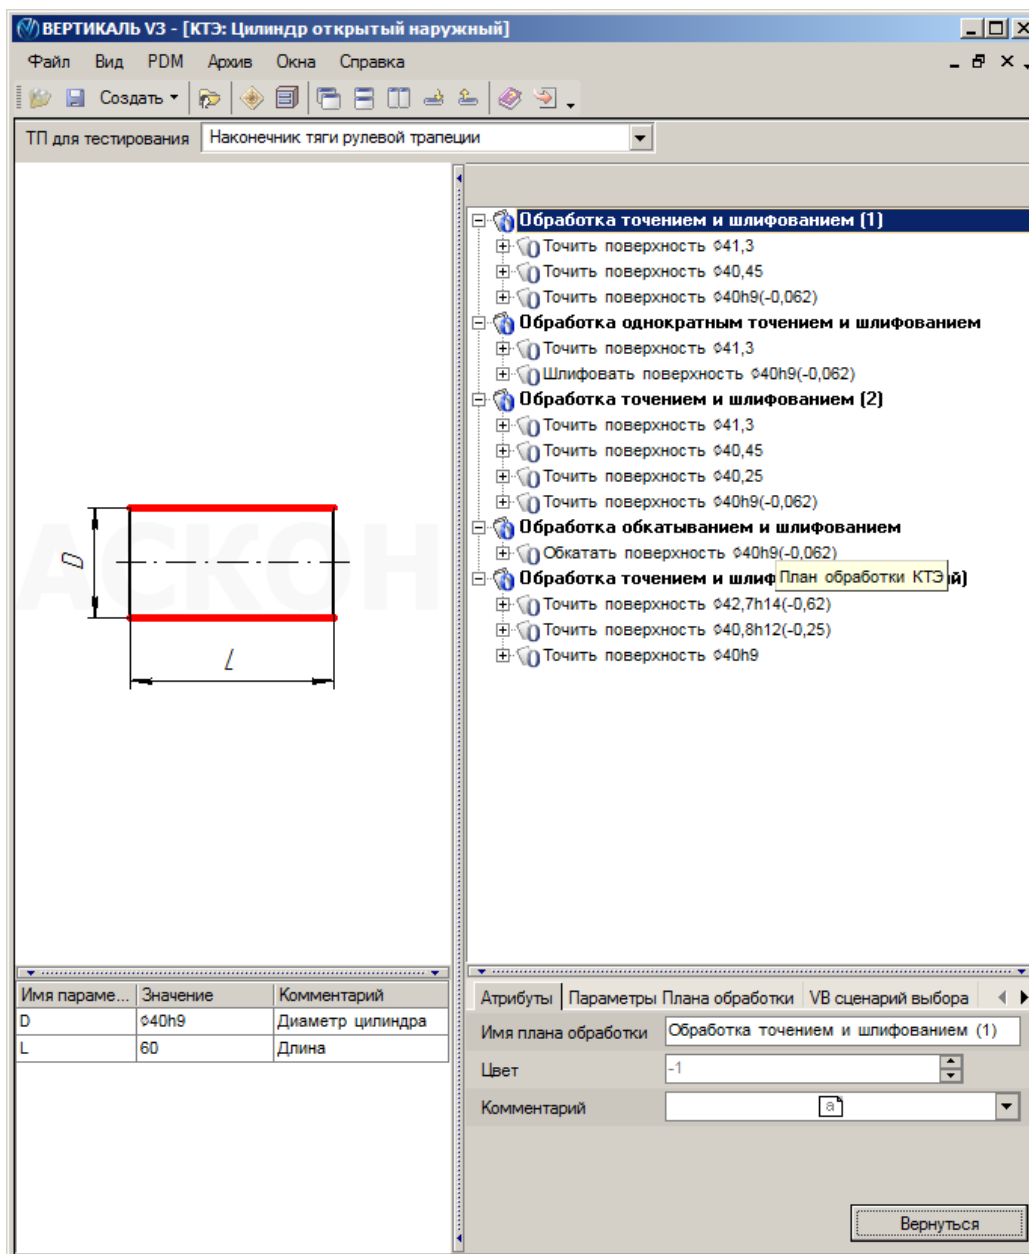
ВЕРТИКАЛЬ V3 - [КТЭ: Цилиндр открытый наружный]

Файл Вид PDM Архив Окна Справка

Создать

ТП для тестирования Наконечник тяги рулевой трапеции

АСКОН

D

L

Обработка точением и шлифованием (1)
Точить поверхность ¢41,3
Точить поверхность ¢40,45
Точить поверхность ¢40h9(-0,062)
Обработка однократным точением и шлифованием
Точить поверхность ¢41,3
Шлифовать поверхность ¢40h9(-0,062)
Обработка точением и шлифованием (2)
Точить поверхность ¢41,3
Точить поверхность ¢40,45
Точить поверхность ¢40,25
Точить поверхность ¢40h9(-0,062)
Обработка обкатыванием и шлифованием
Обкатать поверхность ¢40h9(-0,062)
Обработка точением и шлиф План обработки КТЭ й)
Точить поверхность ¢42,7h14(-0,62)
Точить поверхность ¢40,8h12(-0,25)
Точить поверхность ¢40h9

| Имя параме... | Значение | Комментарий |
|---|---|---|
| D | ¢40h9 | Диаметр цилиндра |
| L | 60 | Длина |

Атрибуты | Параметры Плана обработки | VB сценарий выбора

Имя плана обработки Обработка точением и шлифованием (1)
Цвет -1
Комментарий a

Вернуться